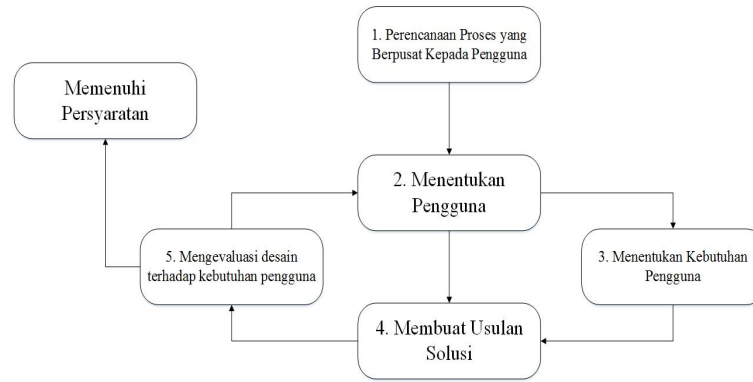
1. Perencanaan Proses yang Berpusat Kepada Pengguna

Memenuhi Persyaratan

2. Menentukan Pengguna

5. Mengevaluasi desain terhadap kebutuhan pengguna

3. Menentukan Kebutuhan Pengguna

4. Membuat Usulan Solusi